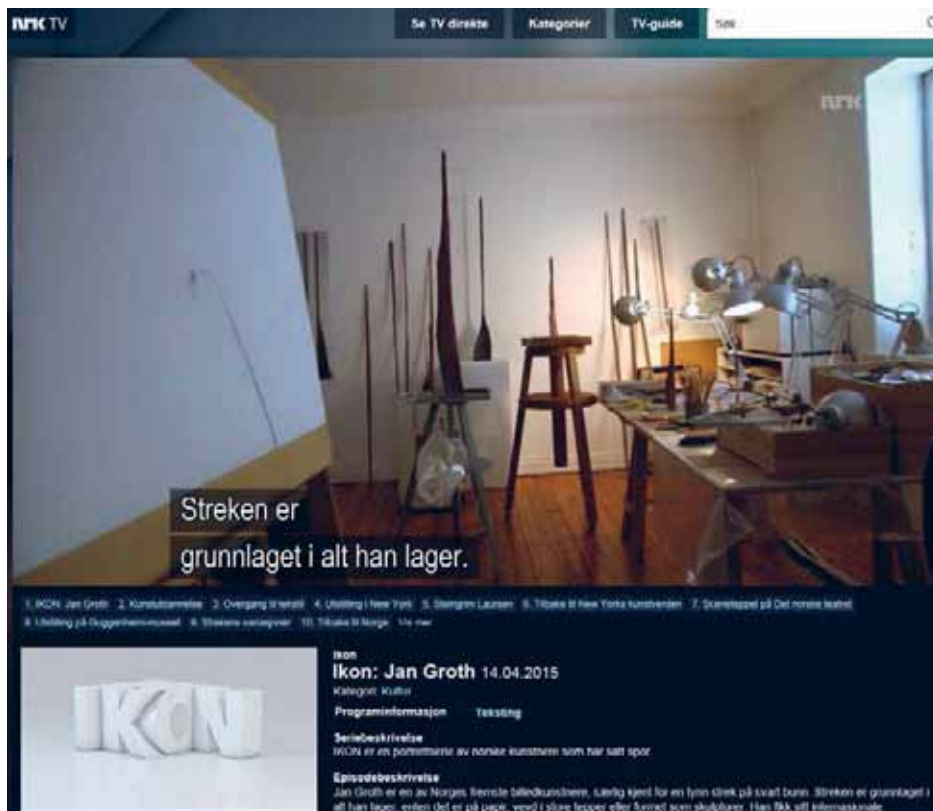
NRK TV

Se TV direkte Kategorier TV-guide Søk

NRK

Streken er grunnlaget i alt han lager.

1. IKON: Jan Groth 2. Kunstutdannelse 3. Overgang til tekstil 4. Utstilling i New York 5. Steingrim Laursen 6. Tilbake til New Yorks kunstverden 7. Scenetеppet på Det norske teatret 8. Utstilling på Guggenheim-museet 9. Strekens variasjoner 10. Tilbake til Norge Vis mer

IKON

Ikon
Ikon: Jan Groth 14.04.2015
Kategori: Kultur

Programinformasjon Teksting

Seriebeskrivelse
IKON er en portrettserie av norske kunstnere som har satt spor.

Episodebeskrivelse
Jan Groth er en av Norges fremste billedkunstnere, særlig kjent for en tynn strek på svart bunn. Streken er grunnlaget i alt han lager, enten det er på papir, vevd i store tepper eller formet som skulpturer. Han fikk sitt internasjonale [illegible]